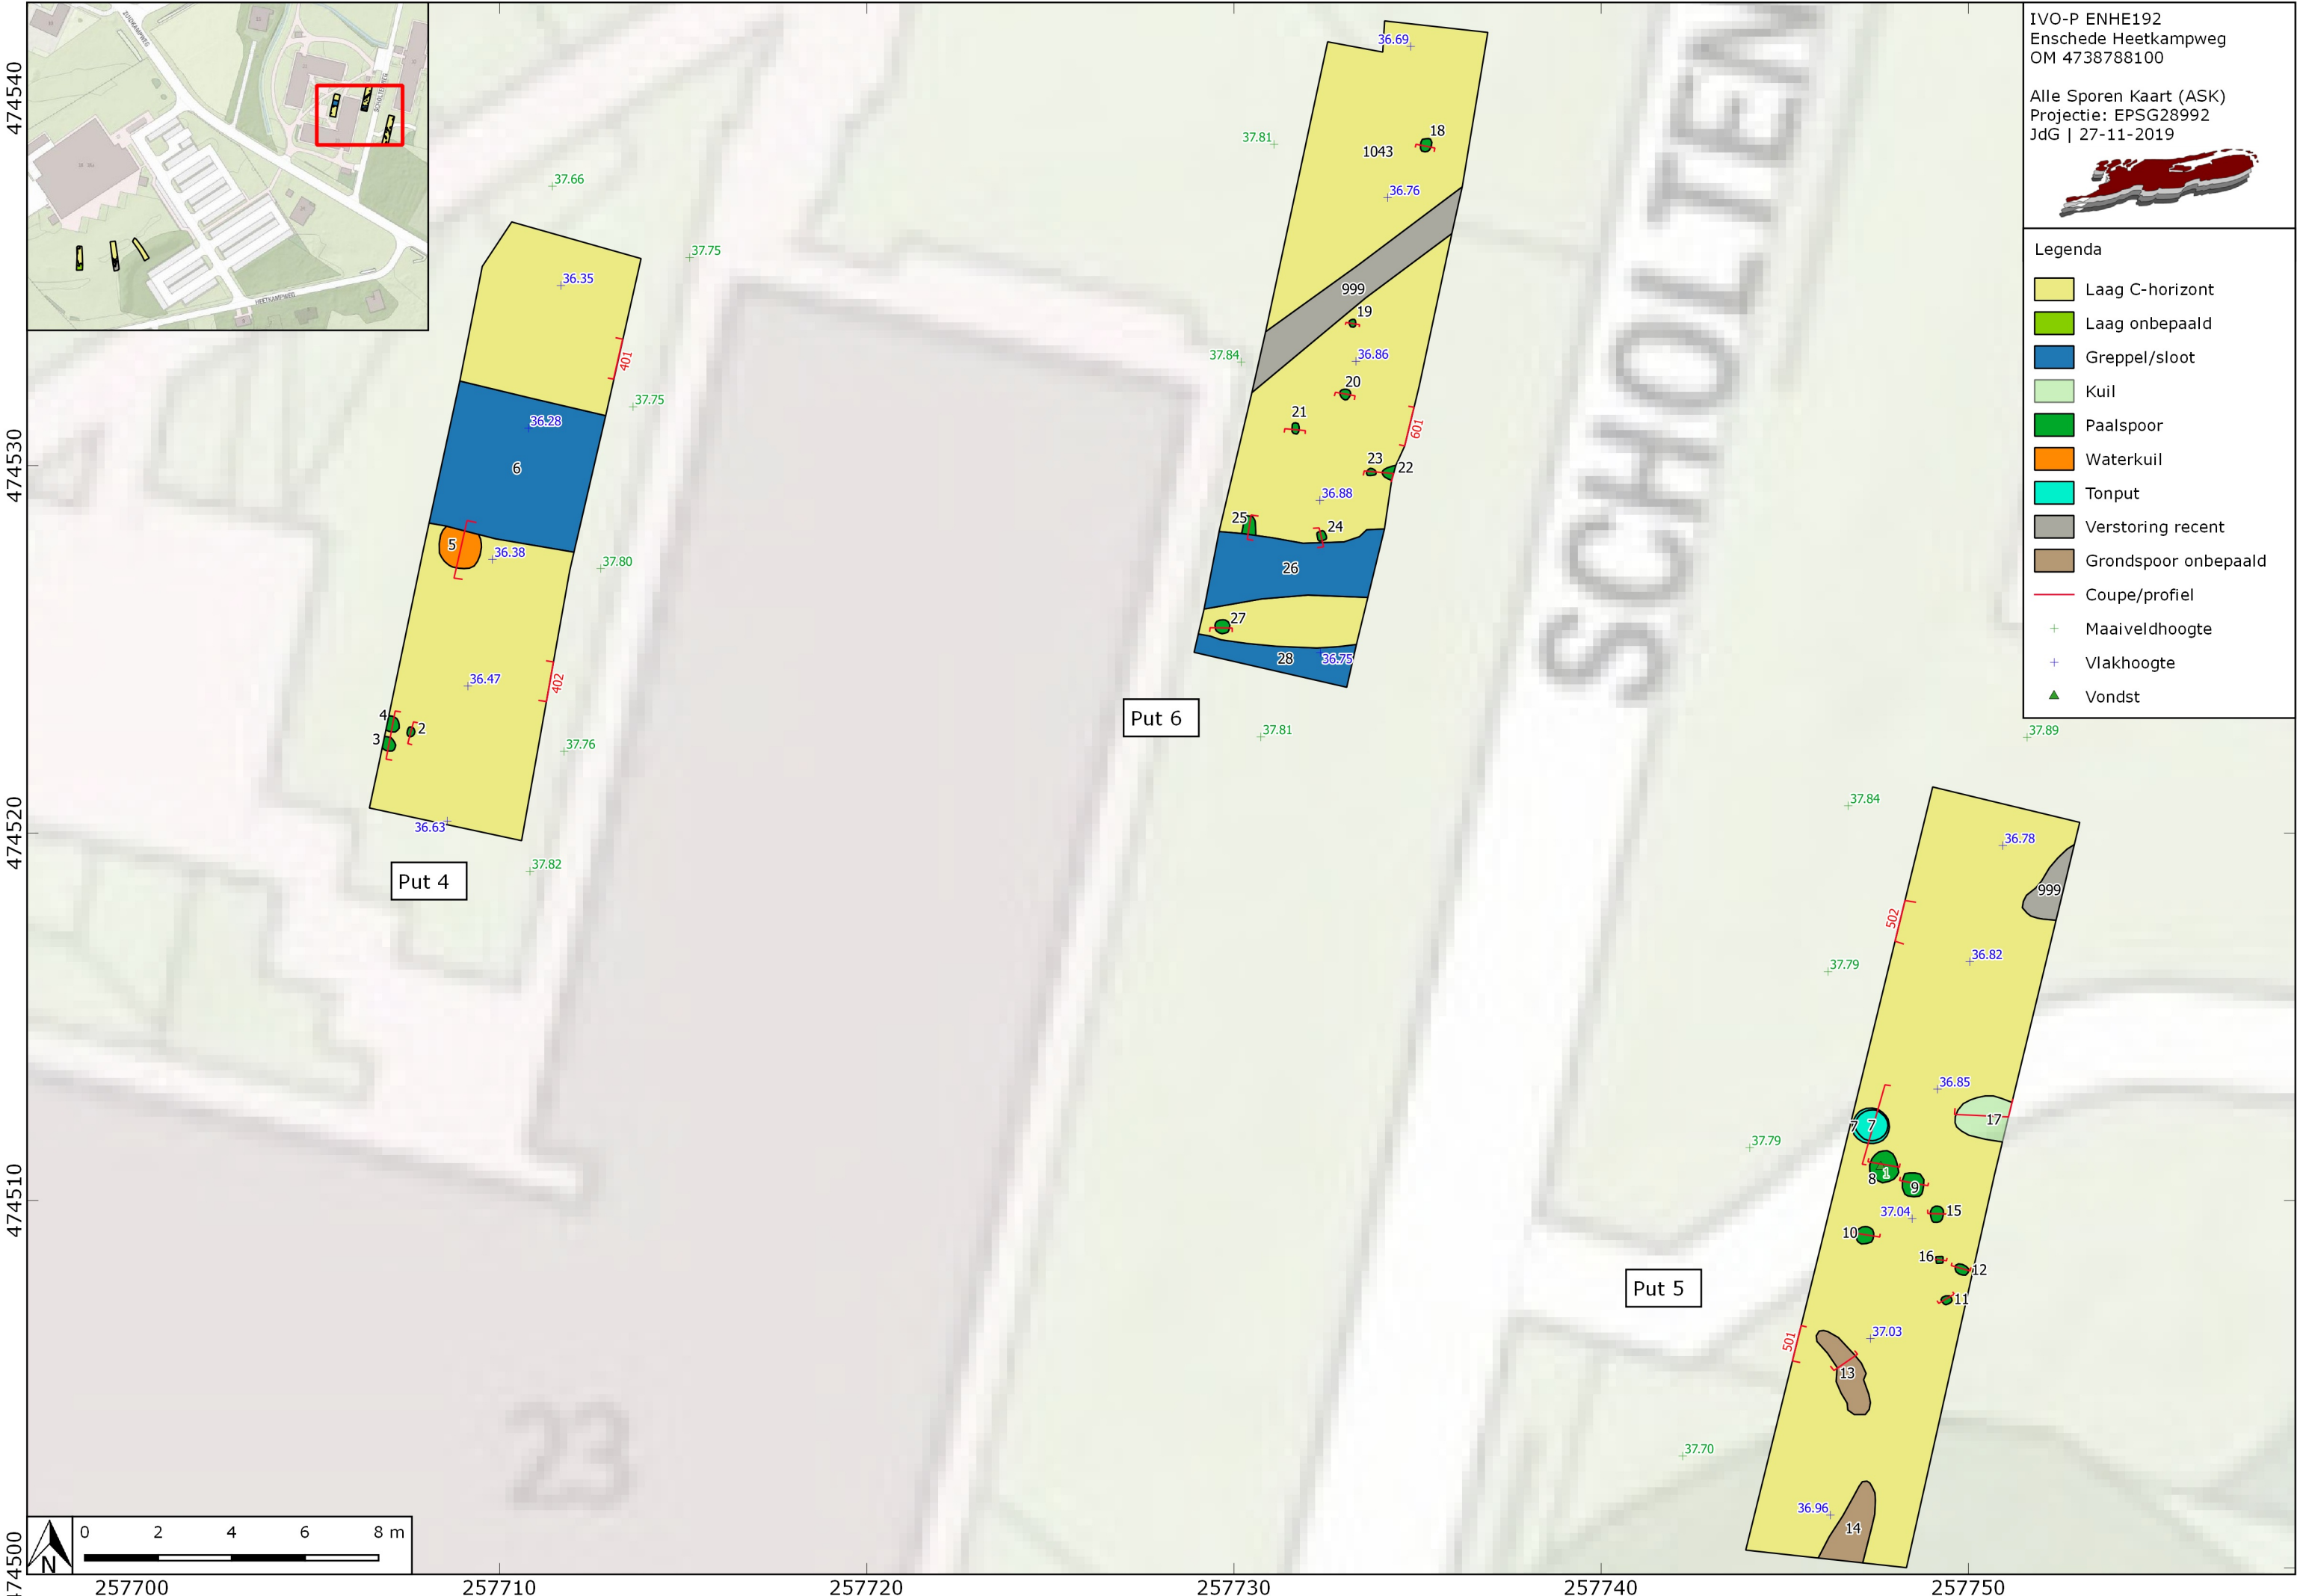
IVO-P ENHE192
Enschede Heetkampweg
OM 4738788100

Alle Sporen Kaart (ASK)
Projectie: EPSG28992
JdG | 27-11-2019

Legenda
Laag C-horizont
Laag onbepaald
Greppel/sloot
Kuil
Paalspoor
Waterkuil
Tonput
Verstoring recent
Grondspoor onbepaald
Coupe/profiel
Maaiveldhoogte
Vlakhoogte
Vondst

474540
474530
474520
474510
474500

257700 257710 257720 257730 257740 257750

0 2 4 6 8 m
N

SCHOLTEN
23

Put 4
36.35
401
37.75
37.66
37.75
36.28
6
5
36.38
37.80
36.47
402
4
3
2
37.76
36.63
37.82

Put 6
36.69
37.81
18
1043
36.76
999
19
37.84
36.86
20
21
601
23
22
36.88
25
24
26
27
28
36.75
37.81

Put 5
37.89
37.84
36.78
999
502
37.79
36.82
36.85
7
17
37.79
8
1
9
37.04
15
10
16
12
11
501
37.03
13
37.70
36.96
14